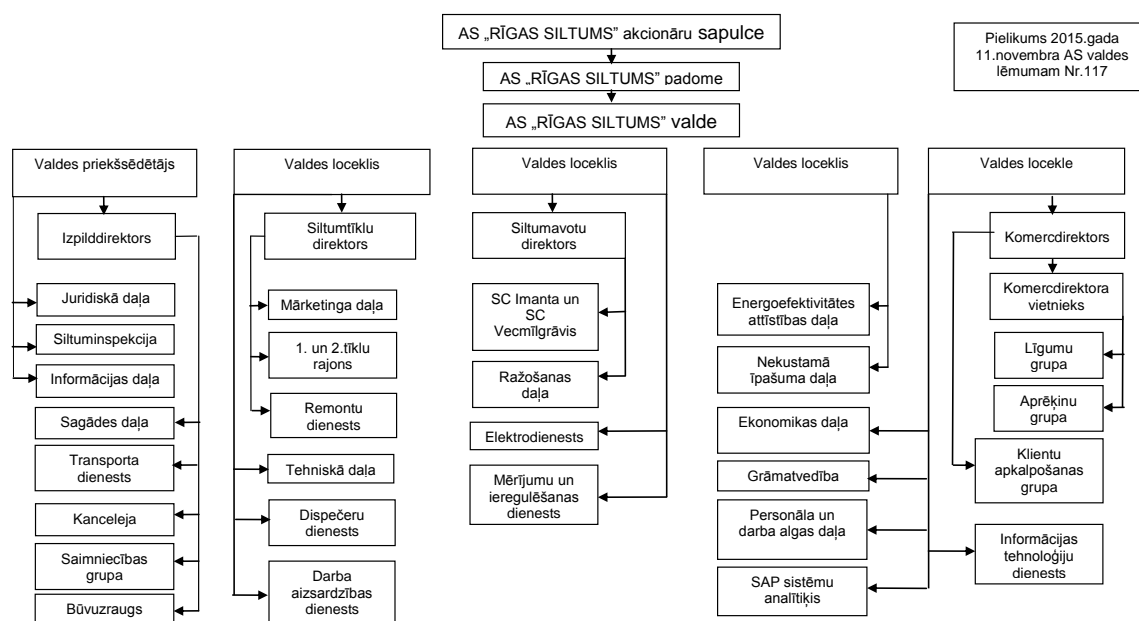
AS „RĪGAS SILTUMS" akcionāru sapulce

AS „RĪGAS SILTUMS" padome

AS „RĪGAS SILTUMS" valde

Pielikums 2015.gada 11.novembra AS valdes lēmumam Nr.117

Valdes priekšsēdētājs

Izpilddirektors

Juridiskā daļa

Siltuminspekcija

Informācijas daļa

Sagādes daļa

Transporta dienests

Kanceleja

Saimniecības grupa

Būvuzraugs

Valdes loceklis

Siltumtīklu direktors

Mārketinga daļa

1. un 2.tīklu rajons

Remontu dienests

Tehniskā daļa

Dispečeru dienests

Darba aizsardzības dienests

Valdes loceklis

Siltumavotu direktors

SC Imanta un SC Vecmīlgrāvis

Ražošanas daļa

Elektrodienests

Mērījumu un ieregulēšanas dienests

Valdes loceklis

Energoefektivitātes attīstības daļa

Nekustamā īpašuma daļa

Ekonomikas daļa

Grāmatvedība

Personāla un darba algas daļa

SAP sistēmu analītiķis

Valdes locekle

Komercdirektors

Komercdirektora vietnieks

Līgumu grupa

Aprēķinu grupa

Klientu apkalpošanas grupa

Informācijas tehnoloģiju dienests